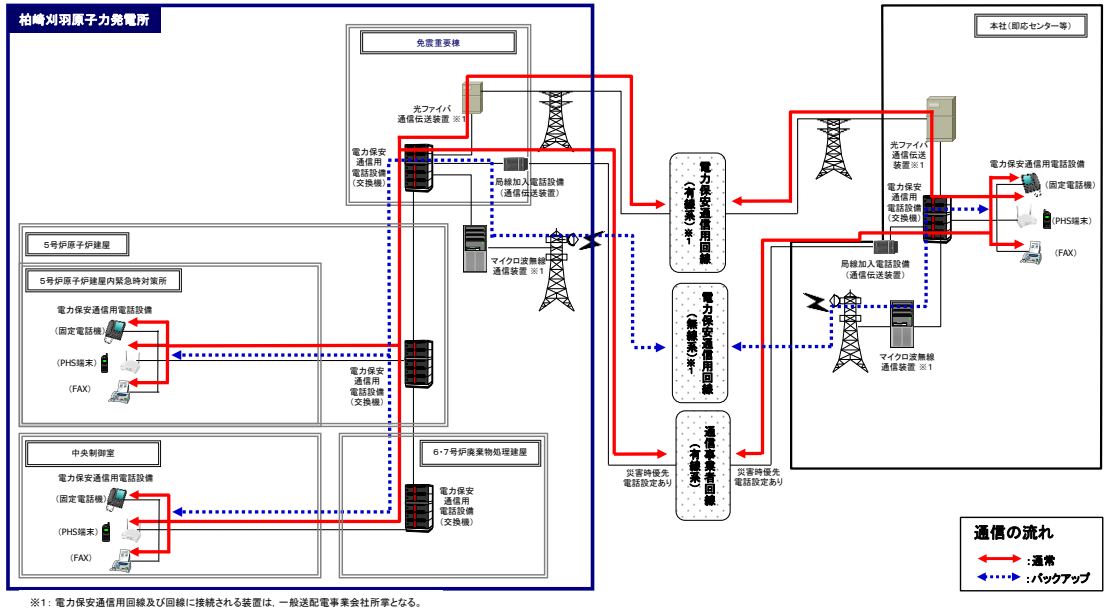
柏崎刈羽原子力発電所

免震重要棟

光ファイバ
通信伝送装置 ※1

電力保安
通信用
電話設備
（交換機）

局線加入電話設備
（通信伝送装置）

マイクロ波無線
通信装置 ※1

5号炉原子炉建屋

5号炉原子炉建屋内緊急時対策所

電力保安通信用電話設備

（固定電話機）

（PHS端末）

（FAX）

電力保安
通信用
電話設備
（交換機）

中央制御室

電力保安通信用電話設備

（固定電話機）

（PHS端末）

（FAX）

6･7号炉廃棄物処理建屋

電力保安
通信用
電話設備
（交換機）

電力保安通信用回線（有線系）※1

電力保安通信用回線（無線系）※1

通信事業者回線（有線系）

災害時優先
電話設定あり

災害時優先
電話設定あり

本社（即応センター等）

光ファイバ
通信伝送
装置※1

電力保安
通信用
電話設備
（交換機）

電力保安通信用電話設備

（固定電話機）

（PHS端末）

（FAX）

局線加入電話設備
（通信伝送装置）

マイクロ波無線
通信装置 ※1

通信の流れ

：通常

：バックアップ

※1：電力保安通信用回線及び回線に接続される装置は，一般送配電事業会社所掌となる。